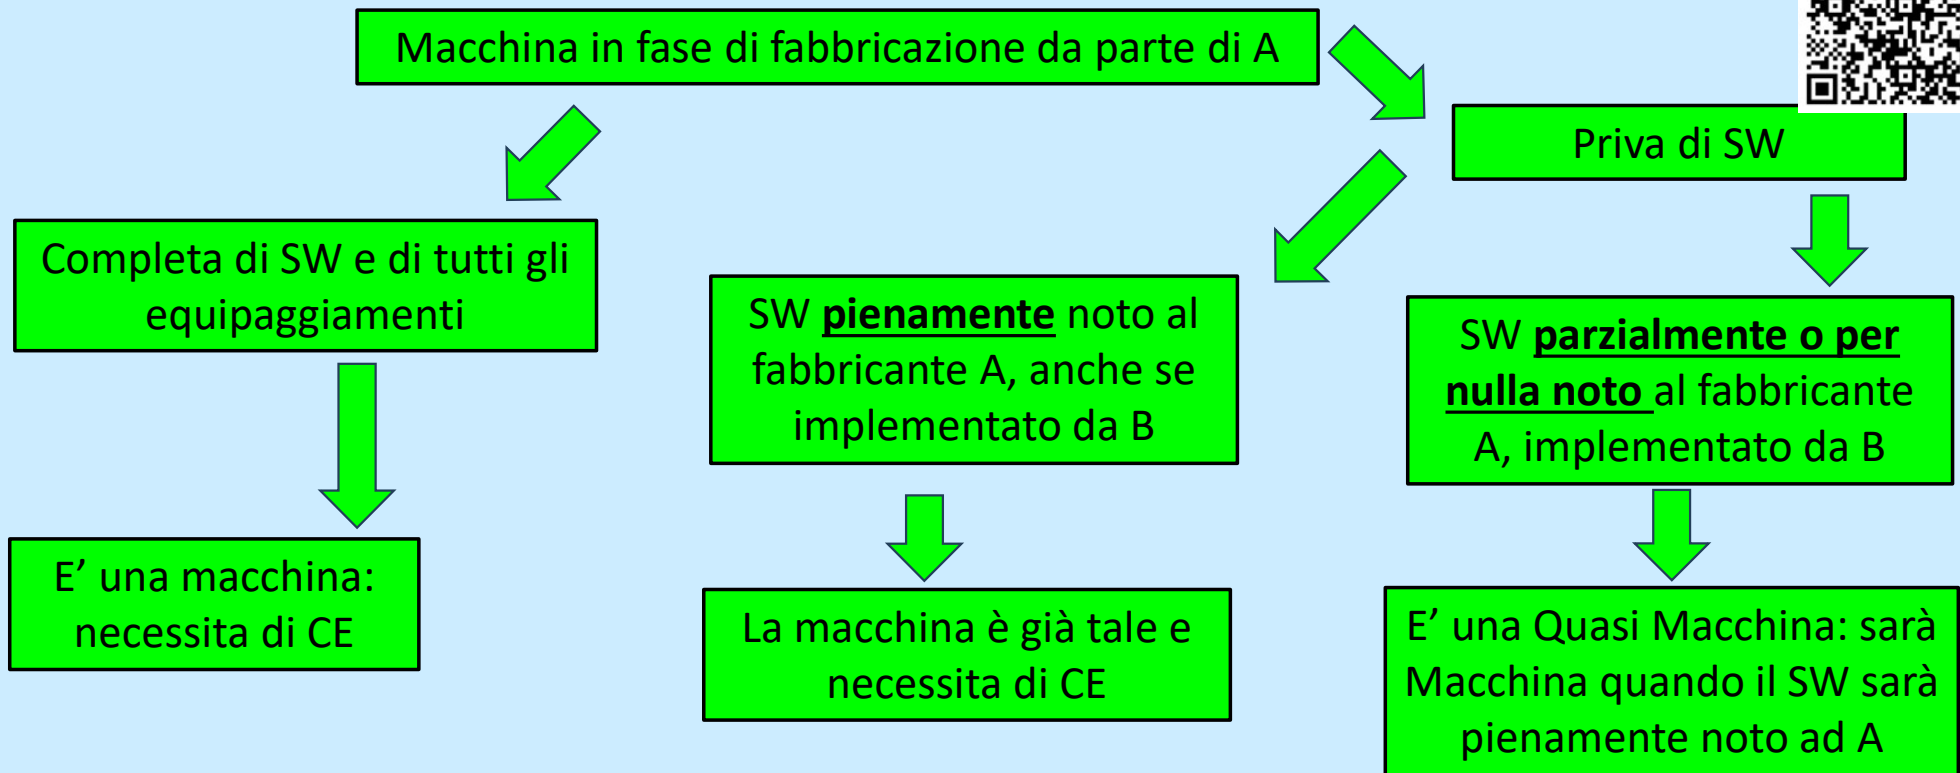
Macchina in fase di fabbricazione da parte di A

Priva di SW

Completa di SW e di tutti gli equipaggiamenti

SW **pienamente** noto al fabbricante A, anche se implementato da B

SW **parzialmente o per nulla noto** al fabbricante A, implementato da B

E’ una macchina: necessita di CE

La macchina è già tale e necessita di CE

E’ una Quasi Macchina: sarà Macchina quando il SW sarà pienamente noto ad A